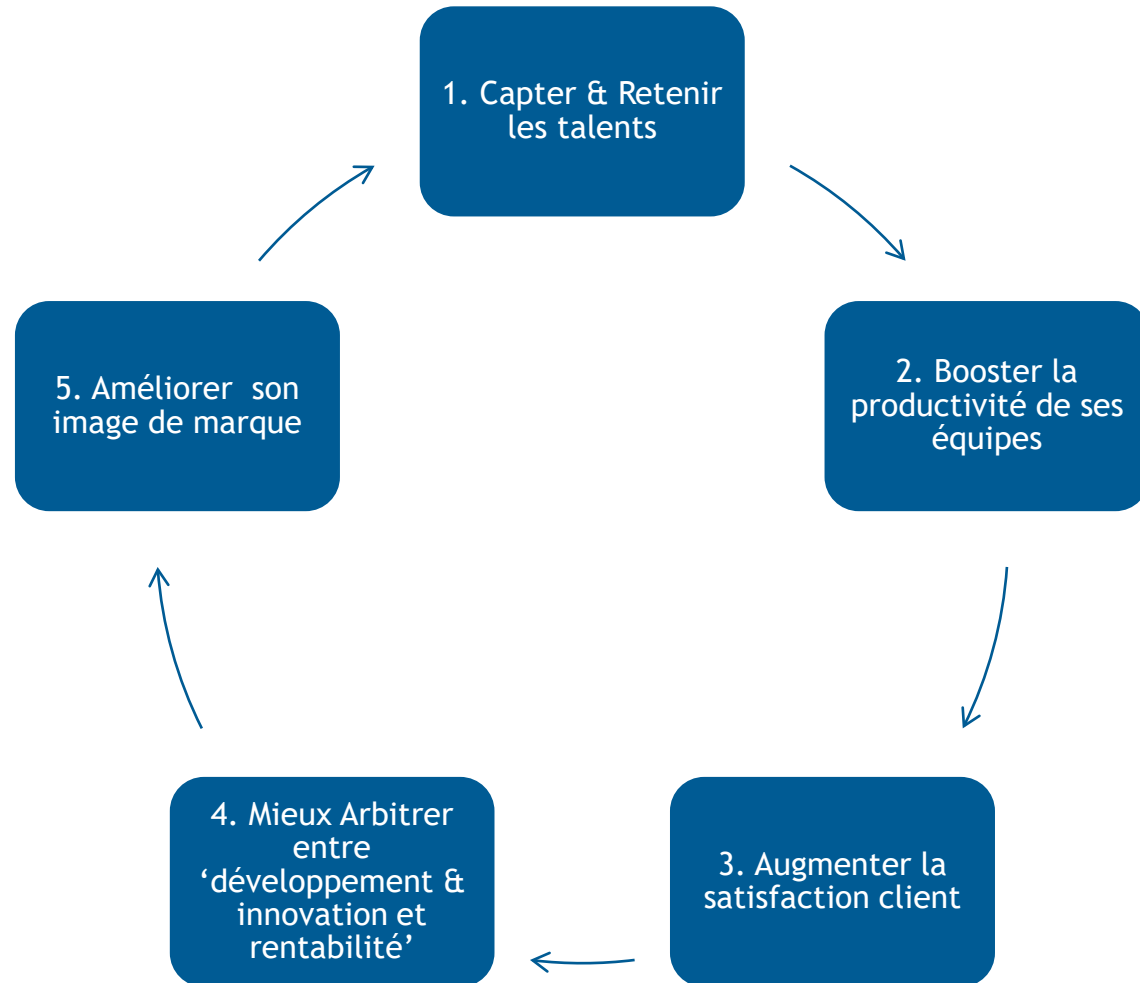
1. Capter & Retenir les talents

2. Booster la productivité de ses équipes

3. Augmenter la satisfaction client

4. Mieux Arbitrer entre ‘développement & innovation et rentabilité’

5. Améliorer  son image de marque